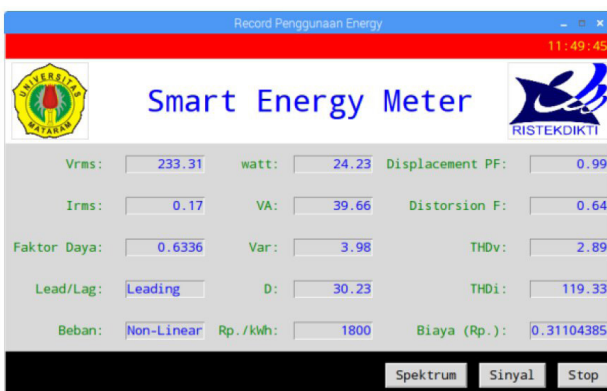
Record Penggunaan Energy

11:49:45

UNIVERSITAS MATARAM

Smart Energy Meter

RISTEKDIKTI

| Vrms: | 233.31 | watt: | 24.23 | Displacement PF: | 0.99 |
|---|---|---|---|---|---|
| Irms: | 0.17 | VA: | 39.66 | Distorsion F: | 0.64 |
| Faktor Daya: | 0.6336 | Var: | 3.98 | THDv: | 2.89 |
| Lead/Lag: | Leading | D: | 30.23 | THDi: | 119.33 |
| Beban: | Non-Linear | Rp./kWh: | 1800 | Biaya (Rp.): | 0.31104385 |

Spektrum Sinyal Stop